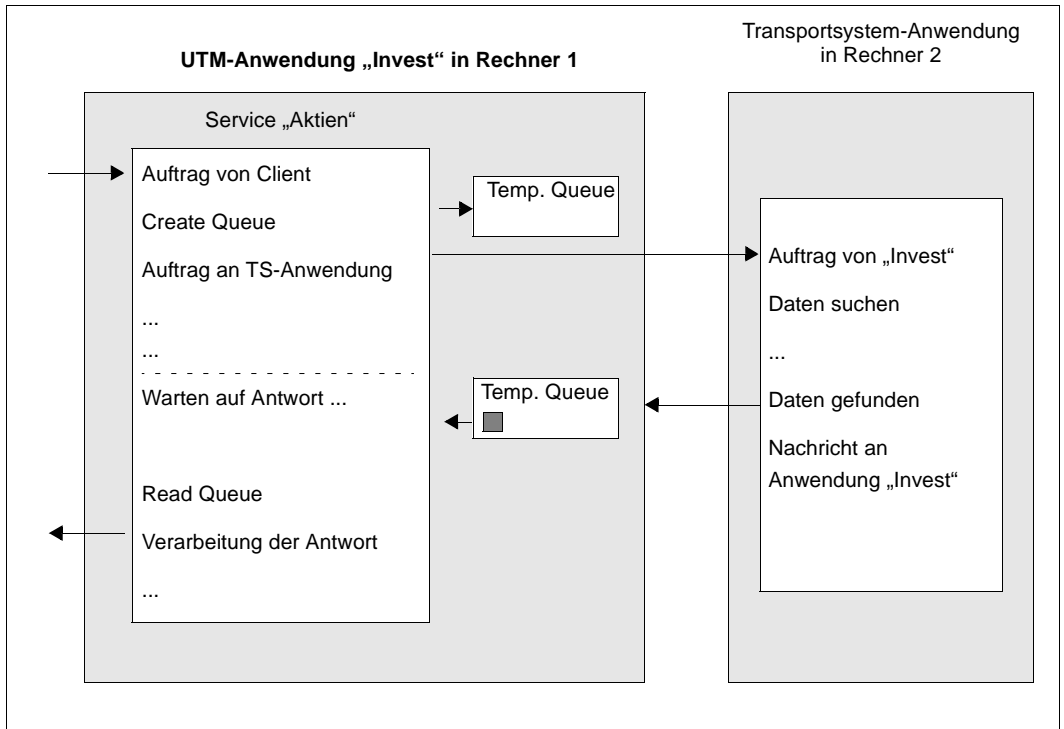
UTM-Anwendung „Invest“ in Rechner 1

Transportsystem-Anwendung in Rechner 2

Service „Aktien“

Auftrag von Client

Create Queue

Auftrag an TS-Anwendung

...

...

Warten auf Antwort ...

Read Queue

Verarbeitung der Antwort

...

Temp. Queue

Temp. Queue

Auftrag von „Invest“

Daten suchen

...

Daten gefunden

Nachricht an Anwendung „Invest“